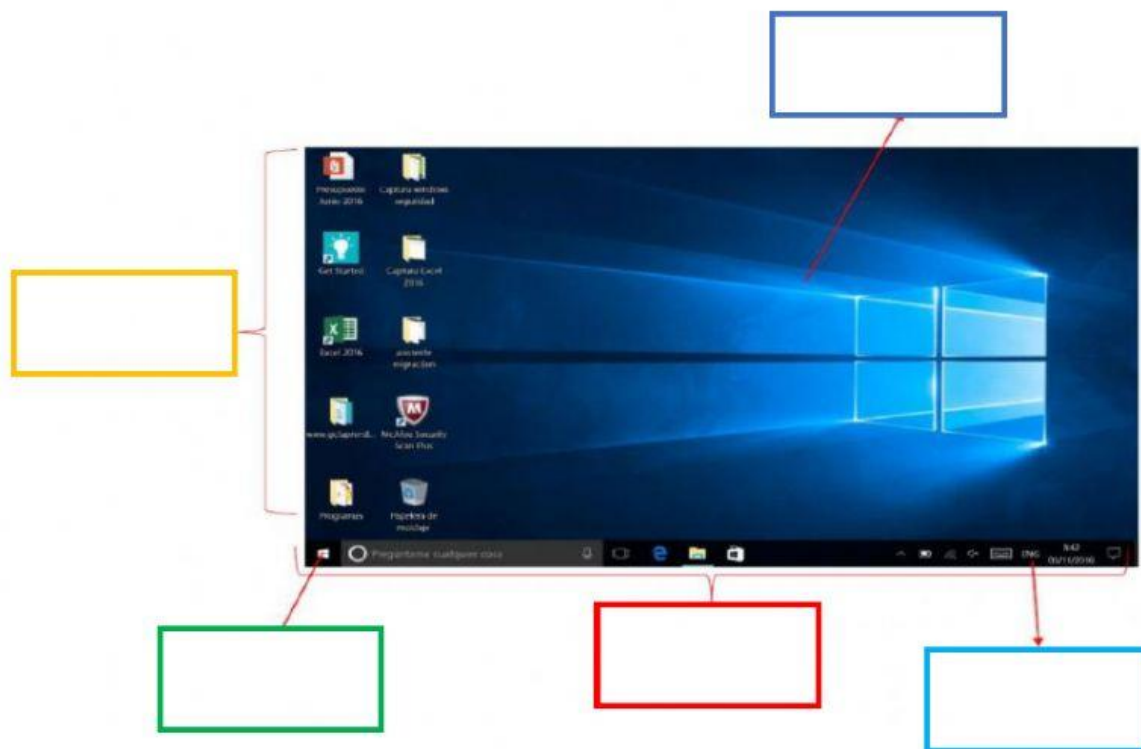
Presupuesto Junio 2016

Captura windows seguridad

Get Started

Captura Excel 2016

Excel 2016

asistente migración

www.gcfaprendi...

McAfee Security Scan Plus

Programas

Papelera de reciclaje

Pregúntame cualquier cosa

ENG

9:42
00/11/2016